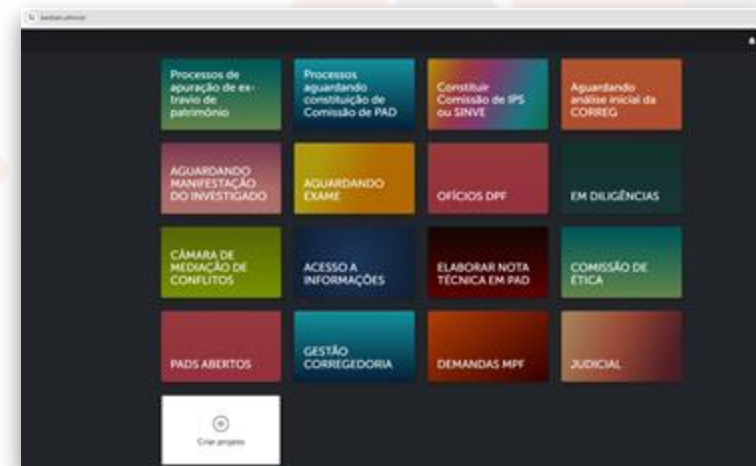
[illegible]

Processos de apuração de extravio de patrimônio

Processos aguardando constituição de Comissão de PAD

Constituir Comissão de IPS ou SINVE

Aguardando análise inicial da CORREG

AGUARDANDO MANIFESTAÇÃO DO INVESTIGADO

AGUARDANDO EXAME

OFÍCIOS DPF

EM DILIGÊNCIAS

CÂMARA DE MEDIAÇÃO DE CONFLITOS

ACESSO A INFORMAÇÕES

ELABORAR NOTA TÉCNICA EM PAD

COMISSÃO DE ÉTICA

PADS ABERTOS

GESTÃO CORREGEDORIA

DEMANDAS MPF

JUDICIAL

Criar projeto